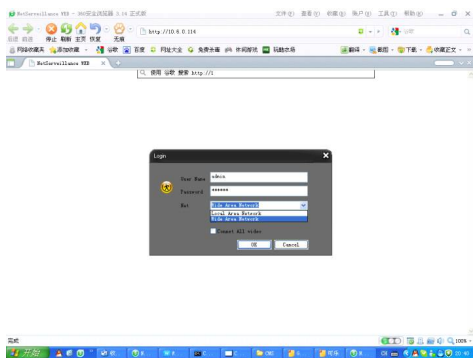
NetSurveillance WEB - 360安全浏览器 3.4 正式版
文件(F) 查看(V) 收藏(B) 账户(Y) 工具(T) 帮助(H)
后退 前进 停止 刷新 主页 恢复 无痕
http://10.6.0.114
网页收藏夹 添加收藏 谷歌 百度 网址大全 免费杀毒 休闲游戏 玩酷游戏
翻译 截图 下载 收藏正文
NetSurveillance WEB
使用 谷歌 搜索 http://1

Login
User Name admin
Password ******
Net Wide Area Network
Local Area Network
Wide Area Network
Connect All video
OK Cancel

完成
开始
100%